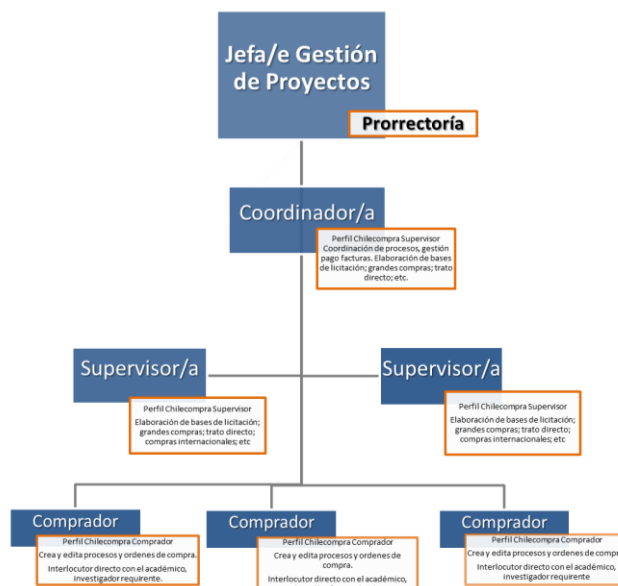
Jefa/e Gestión de Proyectos

Prorrectoría

Coordinador/a

Perfil Chilecompra Supervisor
Coordinación de procesos, gestión pago facturas. Elaboración de bases de licitación; grandes compras; trato directo; etc.

Supervisor/a

Perfil Chilecompra Supervisor
Elaboración de bases de licitación; grandes compras; trato directo; compras internacionales; etc

Supervisor/a

Perfil Chilecompra Supervisor
Elaboración de bases de licitación; grandes compras; trato directo; compras internacionales; etc

Comprador

Perfil Chilecompra Comprador
Crea y edita procesos y ordenes de compra.
Interlocutor directo con el académico, investigador requirente.

Comprador

Perfil Chilecompra Comprador
Crea y edita procesos y ordenes de compra.
Interlocutor directo con el académico, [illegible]

Comprador

Perfil Chilecompra Comprador
Crea y edita procesos y ordenes de compr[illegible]
Interlocutor directo con el académico, investigador requirente